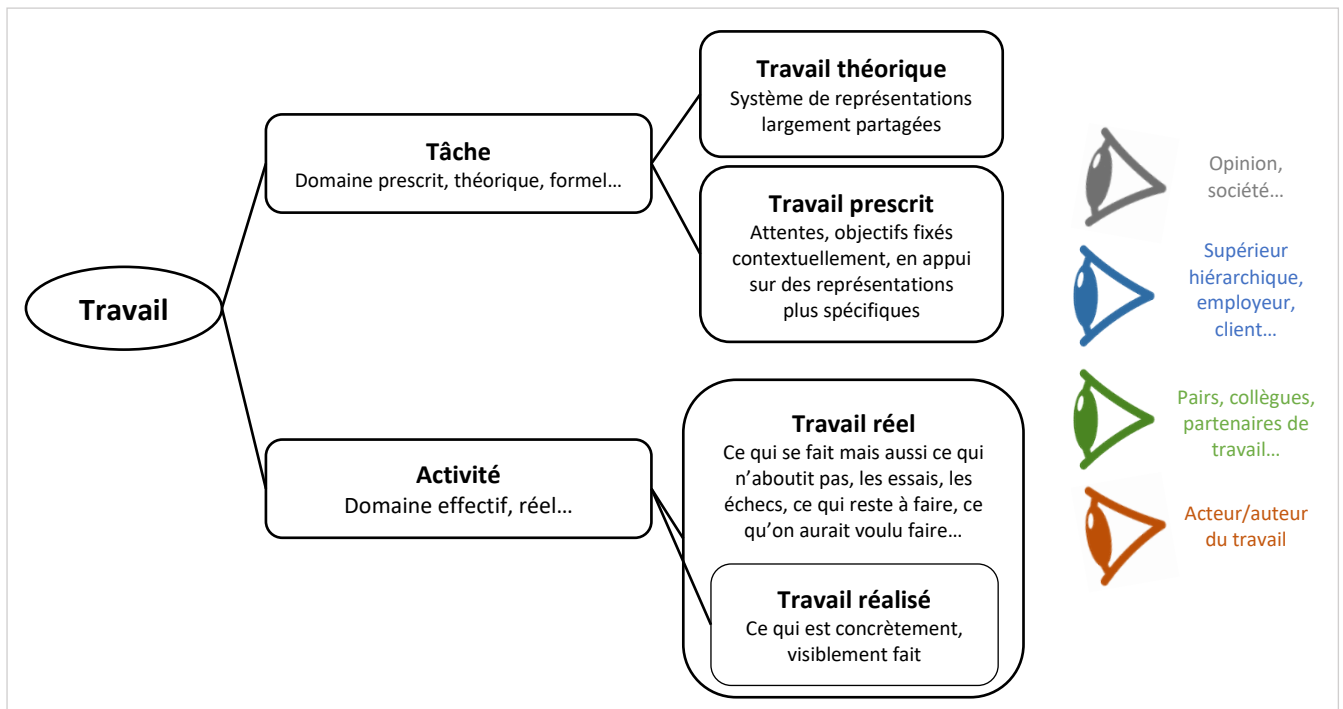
Travail

Tâche
Domaine prescrit, théorique, formel…

Travail théorique
Système de représentations largement partagées

Travail prescrit
Attentes, objectifs fixés contextuellement, en appui sur des représentations plus spécifiques

Activité
Domaine effectif, réel…

Travail réel
Ce qui se fait mais aussi ce qui n'aboutit pas, les essais, les échecs, ce qui reste à faire, ce qu'on aurait voulu faire…

Travail réalisé
Ce qui est concrètement, visiblement fait

Opinion, société…

Supérieur hiérarchique, employeur, client…

Pairs, collègues, partenaires de travail…

Acteur/auteur du travail